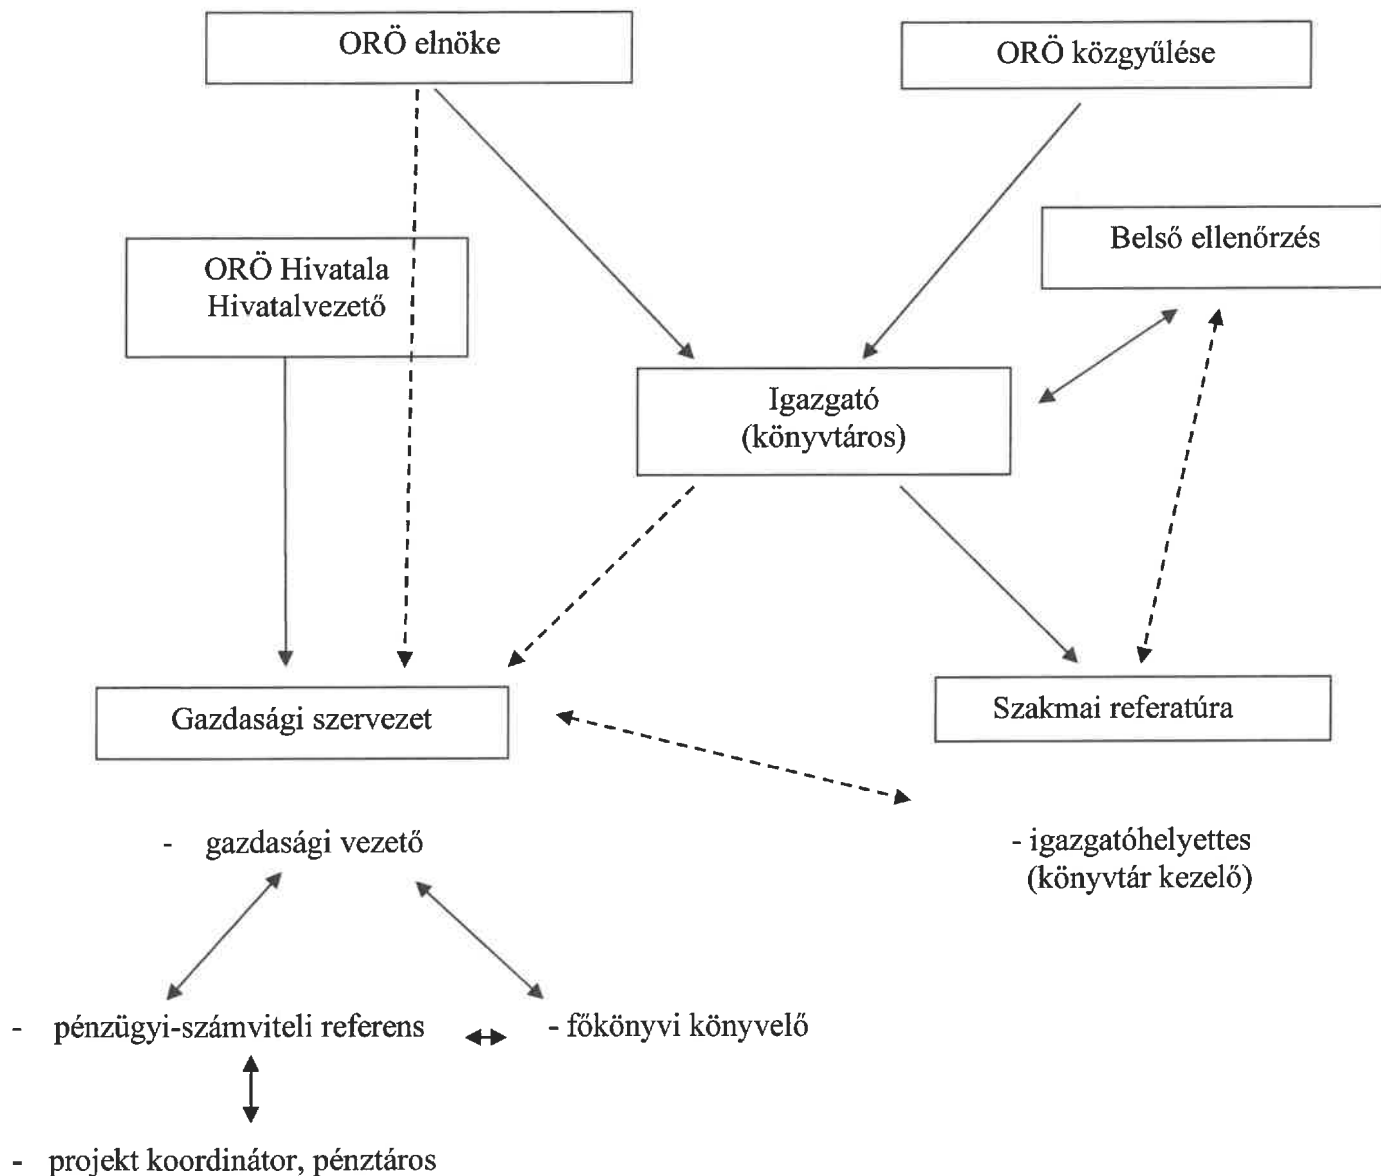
ORÖ elnöke

ORÖ közgyűlése

Belső ellenőrzés

ORÖ Hivatala
Hivatalvezető

Igazgató
(könyvtáros)

Gazdasági szervezet

Szakmai referatúra

- gazdasági vezető

- igazgatóhelyettes
(könyvtár kezelő)

- pénzügyi-számviteli referens

- főkönyvi könyvelő

- projekt koordinátor, pénztáros